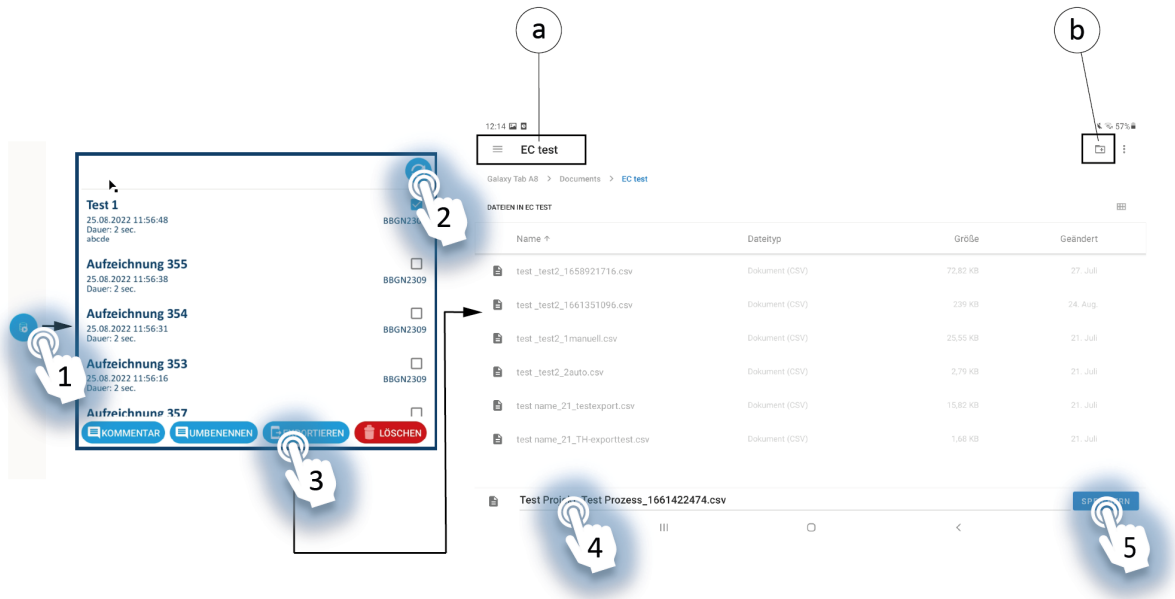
a

b

Test 1
25.08.2022 11:56:48
Dauer: 2 sec.
abcde
BBGN230

2

Aufzeichnung 355
25.08.2022 11:56:38
Dauer: 2 sec.
BBGN2309

Aufzeichnung 354
25.08.2022 11:56:31
Dauer: 2 sec.
BBGN2309

Aufzeichnung 353
25.08.2022 11:56:16
Dauer: 2 sec.
BBGN2309

Aufzeichnung 357

KOMMENTAR
UMBENENNEN
EXPORTIEREN
LÖSCHEN

1

3

12:14
57%

EC test

Galaxy Tab A7 > Documents > EC test

DATEIEN IN EC TEST

| Name ↑ | Dateityp | Größe | Geändert |
|---|---|---|---|
| test _test2_1658921716.csv | Dokument (CSV) | 72,82 KB | 27. Juli |
| test _test2_1661351096.csv | Dokument (CSV) | 239 KB | 24. Aug. |
| test _test2_1manuell.csv | Dokument (CSV) | 25,53 KB | 21. Juli |
| test _test2_2auto.csv | Dokument (CSV) | 2,79 KB | 21. Juli |
| test name_21_testexport.csv | Dokument (CSV) | 15,82 KB | 21. Juli |
| test name_21_TH-exporttest.csv | Dokument (CSV) | 1,68 KB | 21. Juli |

Test Proj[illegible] Test Prozess_1661422474.csv

SP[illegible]RN

4

5